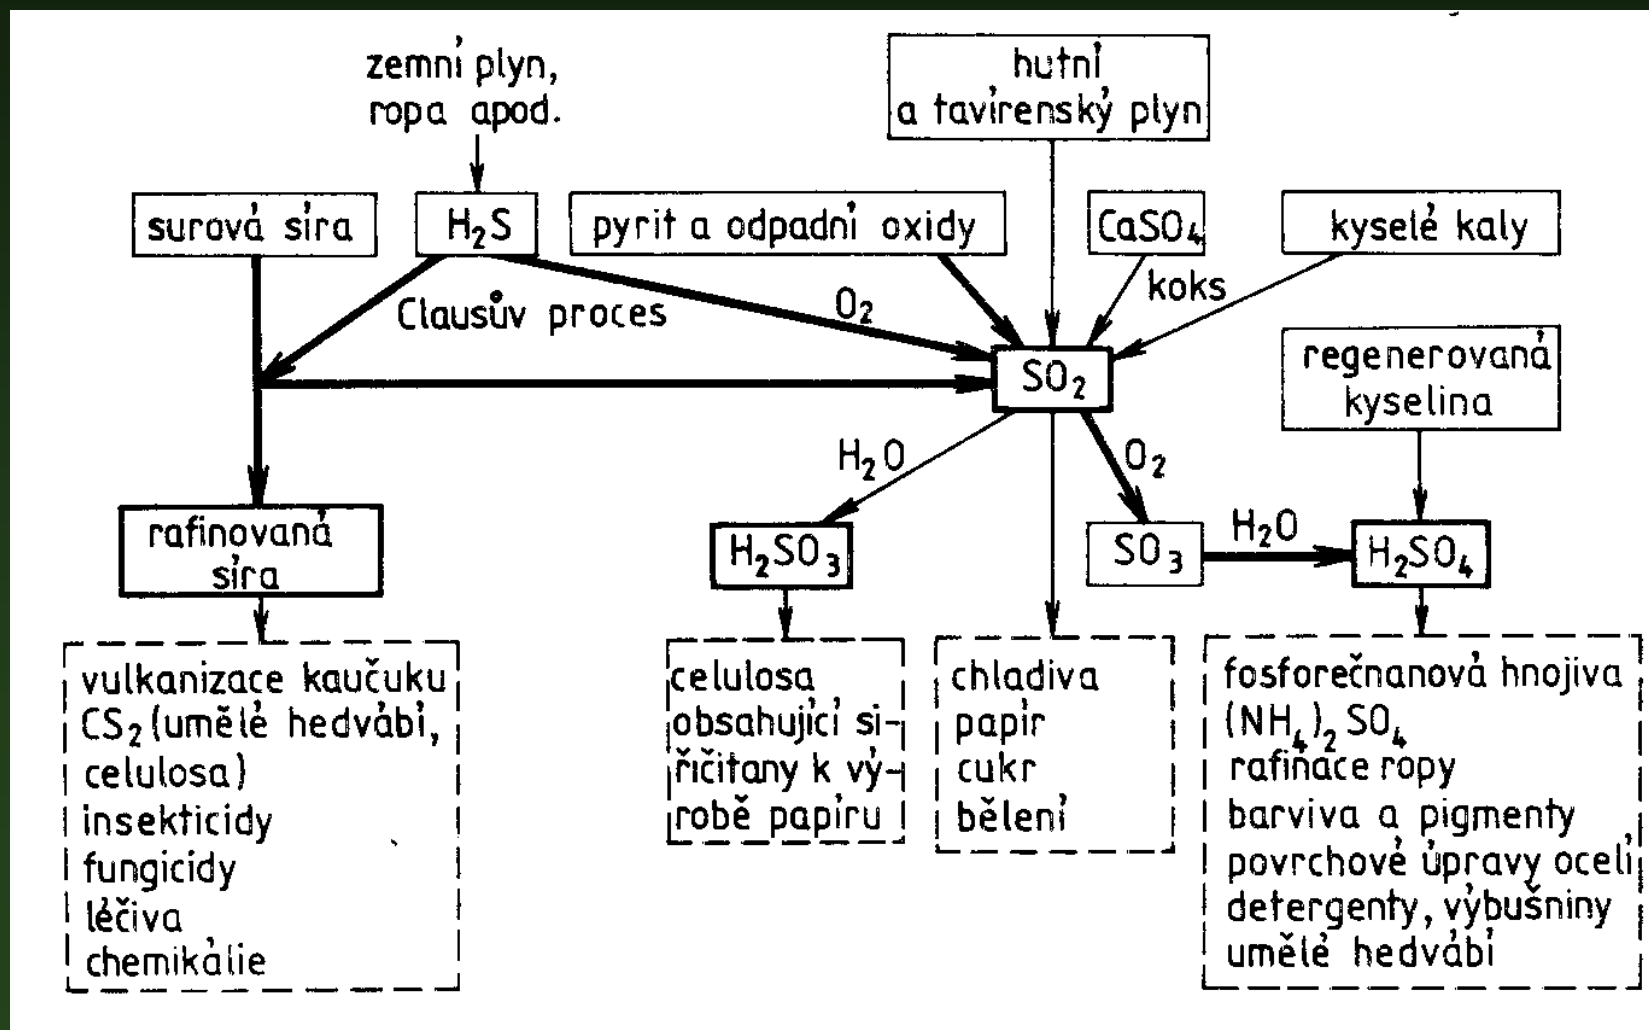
zemní plyn, ropa apod.

hutní a tavírenský plyn

surová síra

$H_2S$

pyrit a odpadní oxidy

$CaSO_4$

kyselé kaly

koks

Clausův proces

$O_2$

$SO_2$

regenerovaná kyselina

$H_2O$

$O_2$

rafinovaná síra

$H_2SO_3$

$SO_3$

$H_2O$

$H_2SO_4$

vulkanizace kaučuku
$CS_2$ (umělé hedvábí, celulosa)
insekticidy
fungicidy
léčiva
chemikálie

celulosa obsahující sířičitany k výrobě papíru

chladiva
papír
cukr
bělení

fosforečnanová hnojiva
$(NH_4)_2SO_4$
rafinace ropy
barviva a pigmenty
povrchové úpravy oceli
detergenty, výbušniny
umělé hedvábí